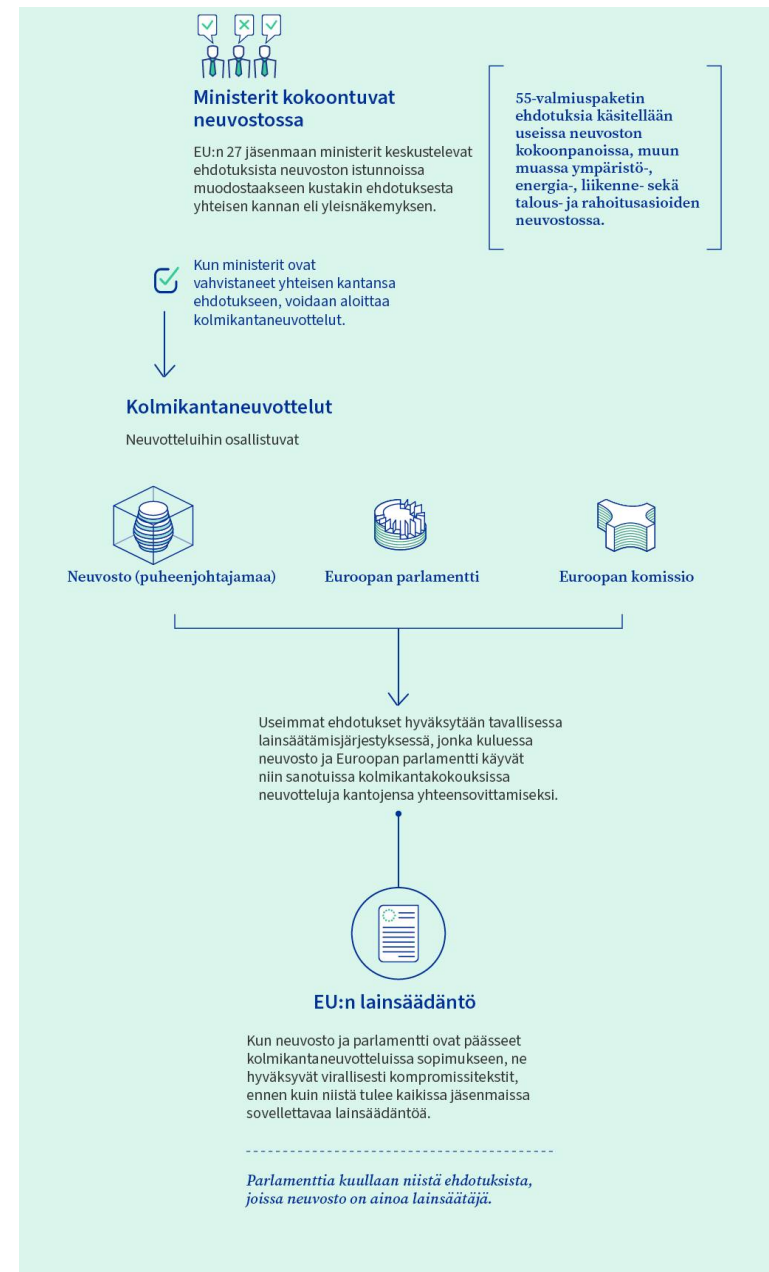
Ministerit kokoontuvat neuvostossa

EU:n 27 jäsenmaan ministerit keskustelevat ehdotuksista neuvoston istunnoissa muodostaakseen kustakin ehdotuksesta yhteisen kannan eli yleisnäkemyksen.

55-valmiuspaketin ehdotuksia käsitellään useissa neuvoston kokoonpanoissa, muun muassa ympäristö-, energia-, liikenne- sekä talous- ja rahoitusasioiden neuvostossa.

Kun ministerit ovat vahvistaneet yhteisen kantansa ehdotukseen, voidaan aloittaa kolmikantaneuvottelut.

Kolmikantaneuvottelut

Neuvotteluihin osallistuvat

Neuvosto (puheenjohtajamaa)

Euroopan parlamentti

Euroopan komissio

Useimmat ehdotukset hyväksytään tavallisessa lainsäätämisjärjestyksessä, jonka kuluessa neuvosto ja Euroopan parlamentti käyvät niin sanotuissa kolmikantakokouksissa neuvotteluja kantojensa yhteensovittamiseksi.

EU:n lainsäädäntö

Kun neuvosto ja parlamentti ovat päässeet kolmikantaneuvotteluissa sopimukseen, ne hyväksyvät virallisesti kompromissitekstit, ennen kuin niistä tulee kaikissa jäsenmaissa sovellettavaa lainsäädäntöä.

Parlamenttia kuullaan niistä ehdotuksista, joissa neuvosto on ainoa lainsäätäjä.